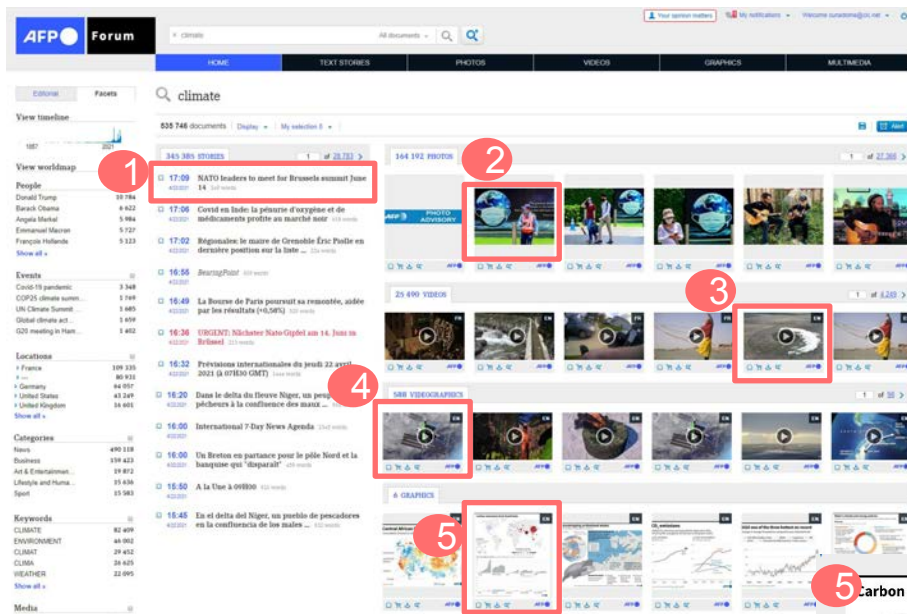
AFP Forum

climate

All documents

Your opinion matters | My Notifications | Welcome

HOME | TEXT STORIES | PHOTOS | VIDEOS | GRAPHICS | MULTIMEDIA

Editorial | Facets

View timeline

1987 | 2021

View worldmap

People
Donald Trump 10 784
Barack Obama 6 622
Angela Merkel 5 984
Emmanuel Macron 5 727
François Hollande 5 123
Show all »

Events
Covid-19 pandemic 3 348
COP25 climate summ... 1 769
UN Climate Summit ... 1 685
Global climate act... 1 659
G20 meeting in Ham... 1 402

Locations
France 109 335
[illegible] 80 933
Germany 44 057
United States 43 249
United Kingdom 16 601
Show all »

Categories
News 490 118
Business 159 423
Art & Entertainment... 19 872
Lifestyle and Huma... 15 636
Sport 15 583

Keywords
CLIMATE 82 409
ENVIRONMENT 46 002
CLIMAT 29 452
CLIMA 26 625
WEATHER 22 095
Show all »

Media

climate

535 746 documents | Display | My selection 0

345 385 STORIES | 1 of 28,783

1 | 17:09 NATO leaders to meet for Brussels summit June 14
17:06 Covid en Inde: la pénurie d'oxygène et de médicaments profite au marché noir
17:02 Régionales: le maire de Grenoble Éric Piolle en dernière position sur la liste ...
16:58 BearingPoint
16:49 La Bourse de Paris poursuit sa remontée, aidée par les résultats (+0,58%)
16:38 URGENT: Nächster Nato-Gipfel am 14. Juni in Brüssel
16:32 Prévisions internationales du jeudi 22 avril 2021 (à 07H30 GMT)
16:20 Dans le delta du fleuve Niger, un peuple de pêcheurs à la confluence des maux ...
16:00 International 7-Day News Agenda
16:00 Un Breton en partance pour le pôle Nord et la banquise qui "disparaît"
15:50 A la Une à 09H00
15:45 En el delta del Níger, un pueblo de pescadores en la confluencia de los males ...

164 192 PHOTOS | 1 of 27,365 | 2

PHOTO ADVISORY

25 490 VIDEOS | 1 of 4,249 | 3

588 VIDEOGRAPHICS | 1 of 98 | 4

6 GRAPHICS | 5

5 Carbon